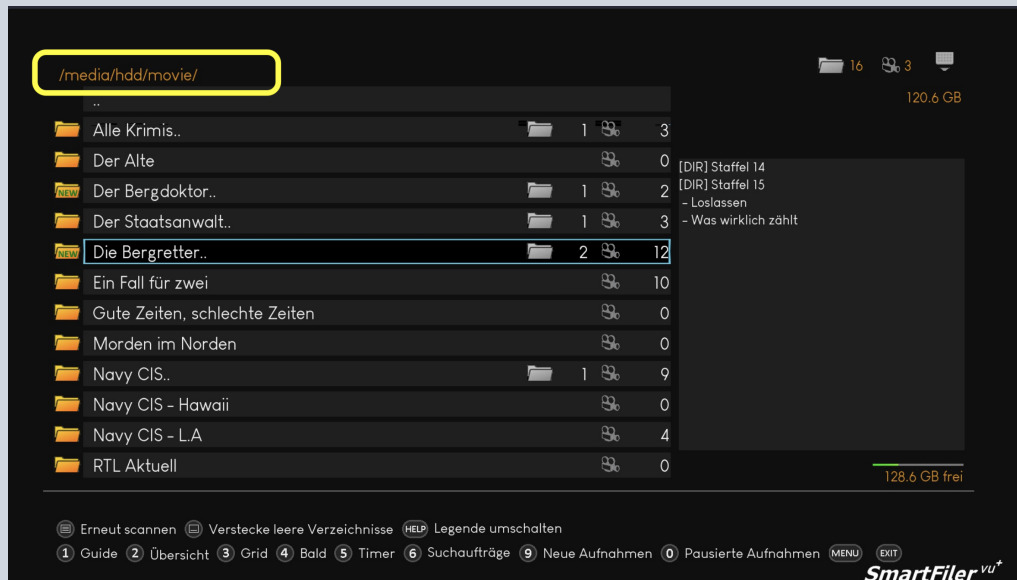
/media/hdd/movie/

16 3

120.6 GB

..

| | | |
|---|---|---|
| Alle Krimis.. | 1 | 3 |
| Der Alte | | 0 |
| NEW Der Bergdoktor.. | 1 | 2 |
| Der Staatsanwalt.. | 1 | 3 |
| NEW Die Bergretter.. | 2 | 12 |
| Ein Fall für zwei | | 10 |
| Gute Zeiten, schlechte Zeiten | | 0 |
| Morden im Norden | | 0 |
| Navy CIS.. | 1 | 9 |
| Navy CIS - Hawaii | | 0 |
| Navy CIS - L.A | | 4 |
| RTL Aktuell | | 0 |

[DIR] Staffel 14
[DIR] Staffel 15
- Loslassen
- Was wirklich zählt

128.6 GB frei

Erneut scannen Verstecke leere Verzeichnisse HELP Legende umschalten

1 Guide 2 Übersicht 3 Grid 4 Bald 5 Timer 6 Suchaufträge 9 Neue Aufnahmen 0 Pausierte Aufnahmen MENU EXIT

SmartFiler vu+